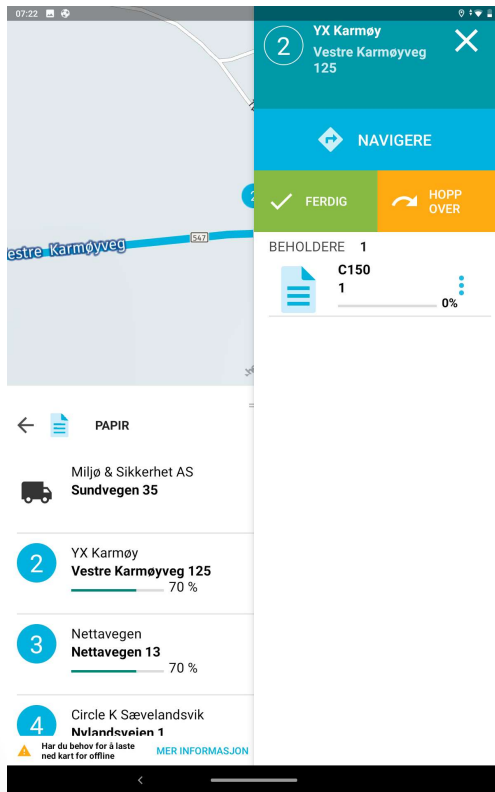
07:22

2 YX Karmøy
Vestre Karmøyveg 125

NAVIGERE

FERDIG

HOPP OVER

BEHOLDERE 1

C150
1
0%

Vestre Karmøyveg

547

PAPIR

Miljø & Sikkerhet AS
Sundvegen 35

2 YX Karmøy
Vestre Karmøyveg 125
70 %

3 Nettavegen
Nettavegen 13
70 %

4 Circle K Sævelandsvik
Nylandsveien 1

Har du behov for å laste ned kart for offline

MER INFORMASJON